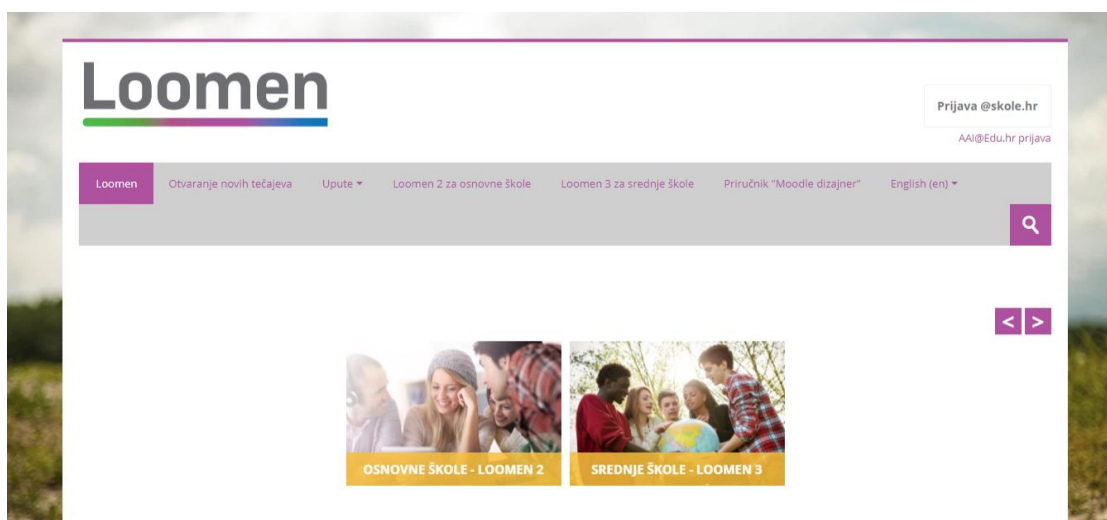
Loomen

Prijava @skole.hr

AAI@Edu.hr prijava

Loomen Otvaranje novih tečajeva Upute Loomen 2 za osnovne škole Loomen 3 za srednje škole Priručnik "Moodle dizajner" English (en)

< >

OSNOVNE ŠKOLE - LOOMEN 2

SREDNJE ŠKOLE - LOOMEN 3